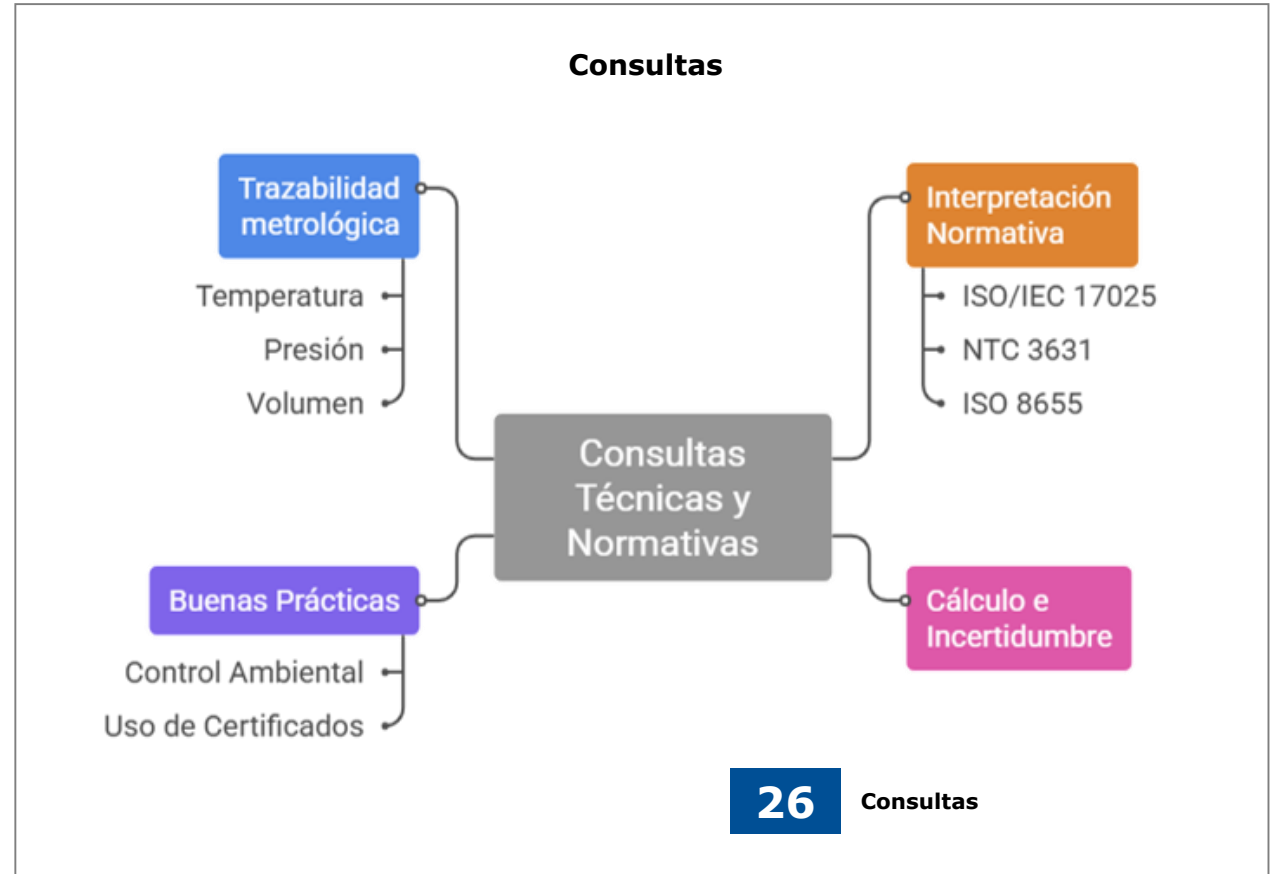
Consultas

Consultas Técnicas y Normativas

Trazabilidad metrológica

Temperatura

Presión

Volumen

Interpretación Normativa

ISO/IEC 17025

NTC 3631

ISO 8655

Buenas Prácticas

Control Ambiental

Uso de Certificados

Cálculo e Incertidumbre

26 Consultas